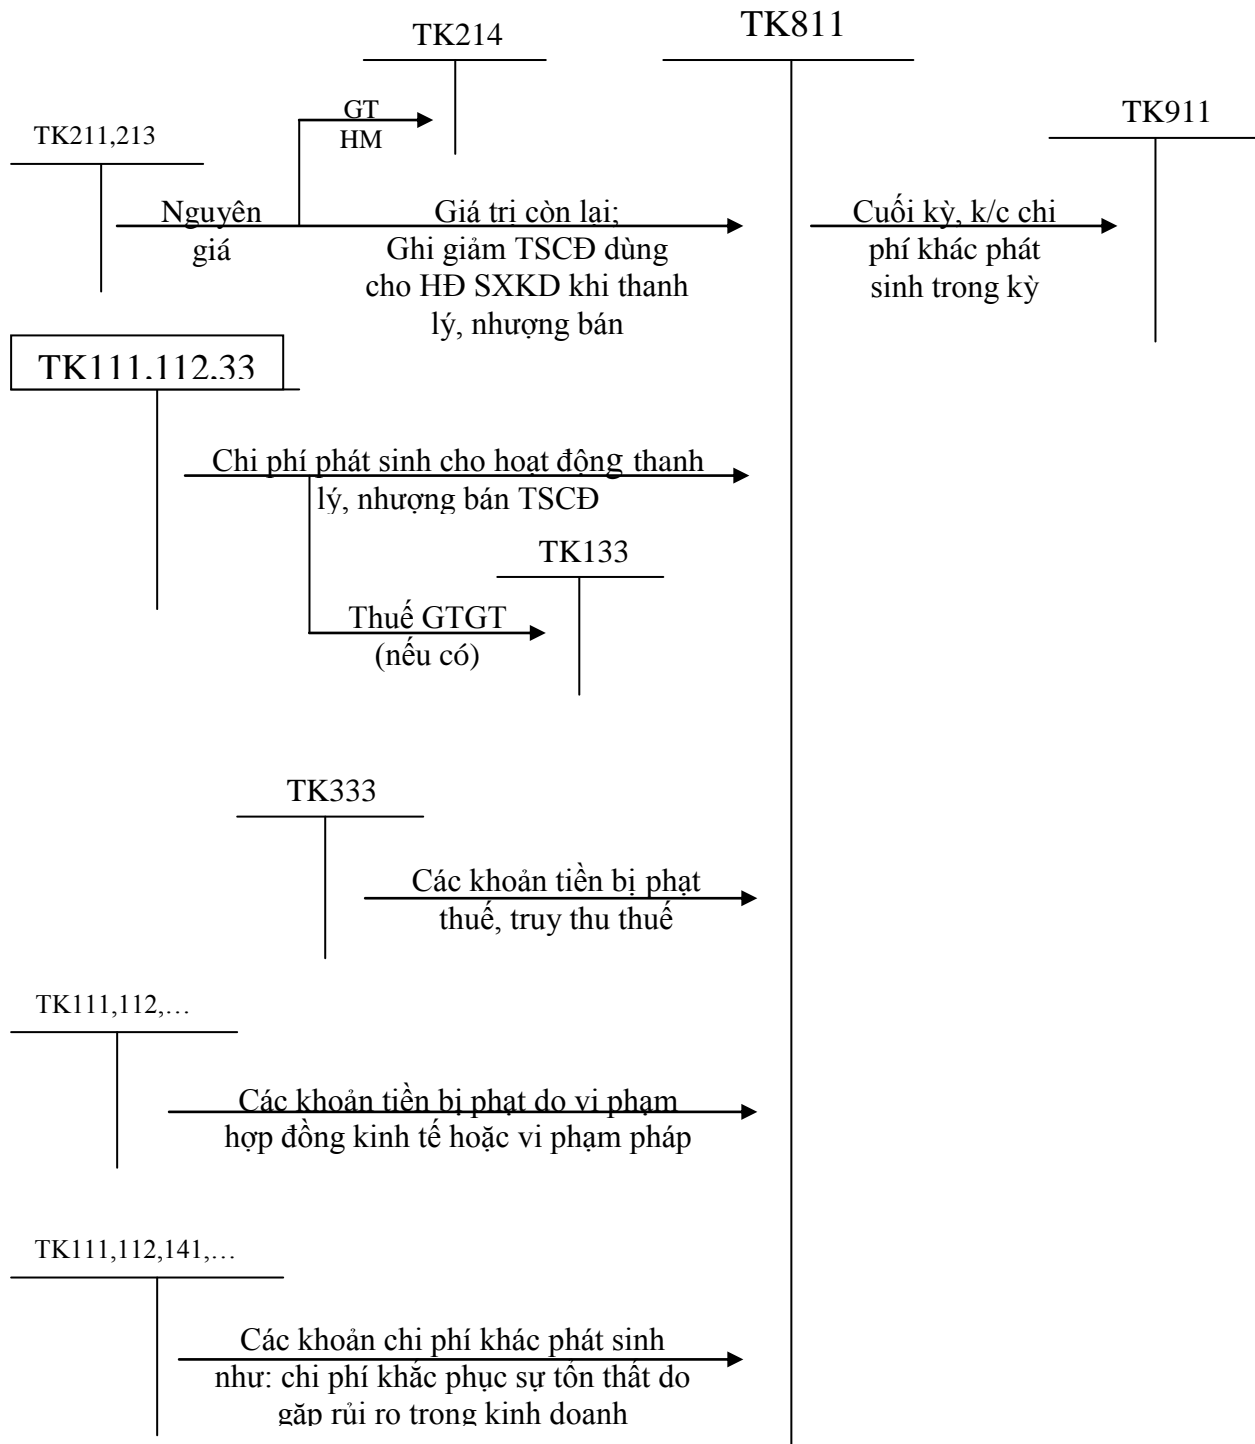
TK214

TK811

GT
HM

TK211,213

TK911

Nguyên giá

Giá trị còn lại; Ghi giảm TSCĐ dùng cho HĐ SXKD khi thanh lý, nhượng bán

Cuối kỳ, k/c chi phí khác phát sinh trong kỳ

TK111.112.33

Chi phí phát sinh cho hoạt động thanh lý, nhượng bán TSCĐ

TK133

Thuế GTGT (nếu có)

TK333

Các khoản tiền bị phạt thuế, truy thu thuế

TK111,112,…

Các khoản tiền bị phạt do vi phạm hợp đồng kinh tế hoặc vi phạm pháp

TK111,112,141,…

Các khoản chi phí khác phát sinh như: chi phí khắc phục sự tổn thất do gặp rủi ro trong kinh doanh